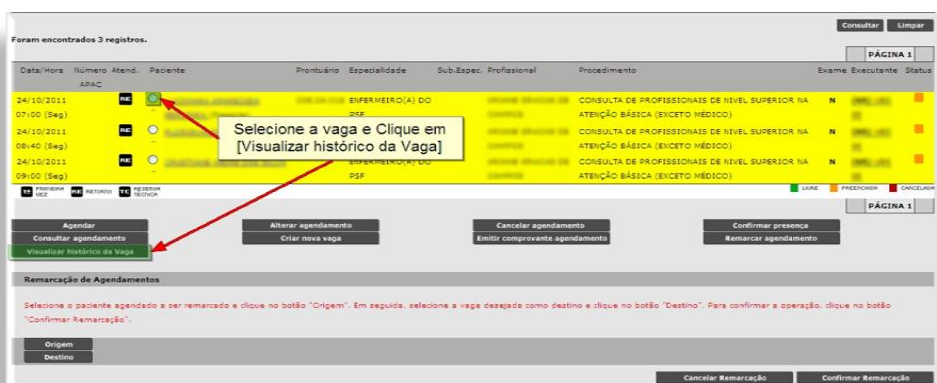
Consultar Limpar

Foram encontrados 3 registros.

PÁGINA 1

| Data/Hora | Número APAC | Atend. | Paciente | Prontuário | Especialidade | Sub.Espec. | Profissional | Procedimento | Exame | Executante | Status |
|---|---|---|---|---|---|---|---|---|---|---|---|
| 24/10/2011 07:00 (Seg) | | RE | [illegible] | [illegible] | ENFERMEIRO(A) DO PSF | | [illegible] | CONSULTA DE PROFISSIONAIS DE NIVEL SUPERIOR NA ATENÇÃO BÁSICA (EXCETO MÉDICO) | N | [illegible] | |
| 24/10/2011 08:40 (Seg) | | RE | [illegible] | | ENFERMEIRO(A) DO PSF | | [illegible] | CONSULTA DE PROFISSIONAIS DE NIVEL SUPERIOR NA ATENÇÃO BÁSICA (EXCETO MÉDICO) | N | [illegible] | |
| 24/10/2011 09:00 (Seg) | | RE | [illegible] | | ENFERMEIRO(A) DO PSF | | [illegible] | CONSULTA DE PROFISSIONAIS DE NIVEL SUPERIOR NA ATENÇÃO BÁSICA (EXCETO MÉDICO) | N | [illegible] | |

Selecione a vaga e Clique em [Visualizar histórico da Vaga]

PV PRIMEIRA VEZ RE RETORNO TC RESERVA TÉCNICA

LIVRE PREENCHIDA CANCELADA

PÁGINA 1

Agendar
Consultar agendamento
Visualizar histórico da Vaga
Alterar agendamento
Criar nova vaga
Cancelar agendamento
Emitir comprovante agendamento
Confirmar presença
Remarcar agendamento

Remarcação de Agendamentos

Selecione o paciente agendado a ser remarcado e clique no botão "Origem". Em seguida, selecione a vaga desejada como destino e clique no botão "Destino". Para confirmar a operação, clique no botão "Confirmar Remarcação".

Origem
Destino

Cancelar Remarcação
Confirmar Remarcação